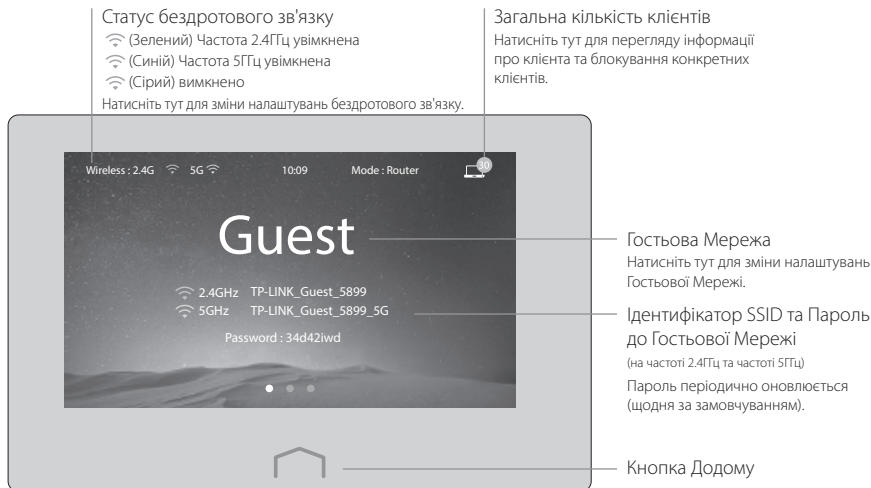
Статус бездротового зв'язку
(Зелений) Частота 2.4ГГц увімкнена
(Синій) Частота 5ГГц увімкнена
(Сірий) вимкнено
Натисніть тут для зміни налаштувань бездротового зв'язку.

Загальна кількість клієнтів
Натисніть тут для перегляду інформації про клієнта та блокування конкретних клієнтів.

Wireless : 2.4G 5G 10:09 Mode : Router 30

Guest

2.4GHz TP-LINK_Guest_5899
5GHz TP-LINK_Guest_5899_5G

Password : 34d42iwd

Гостьова Мережа
Натисніть тут для зміни налаштувань Гостьової Мережі.

Ідентифікатор SSID та Пароль до Гостьової Мережі
(на частоті 2.4ГГц та частоті 5ГГц)
Пароль періодично оновлюється (щодня за замовчуванням).

Кнопка Додому